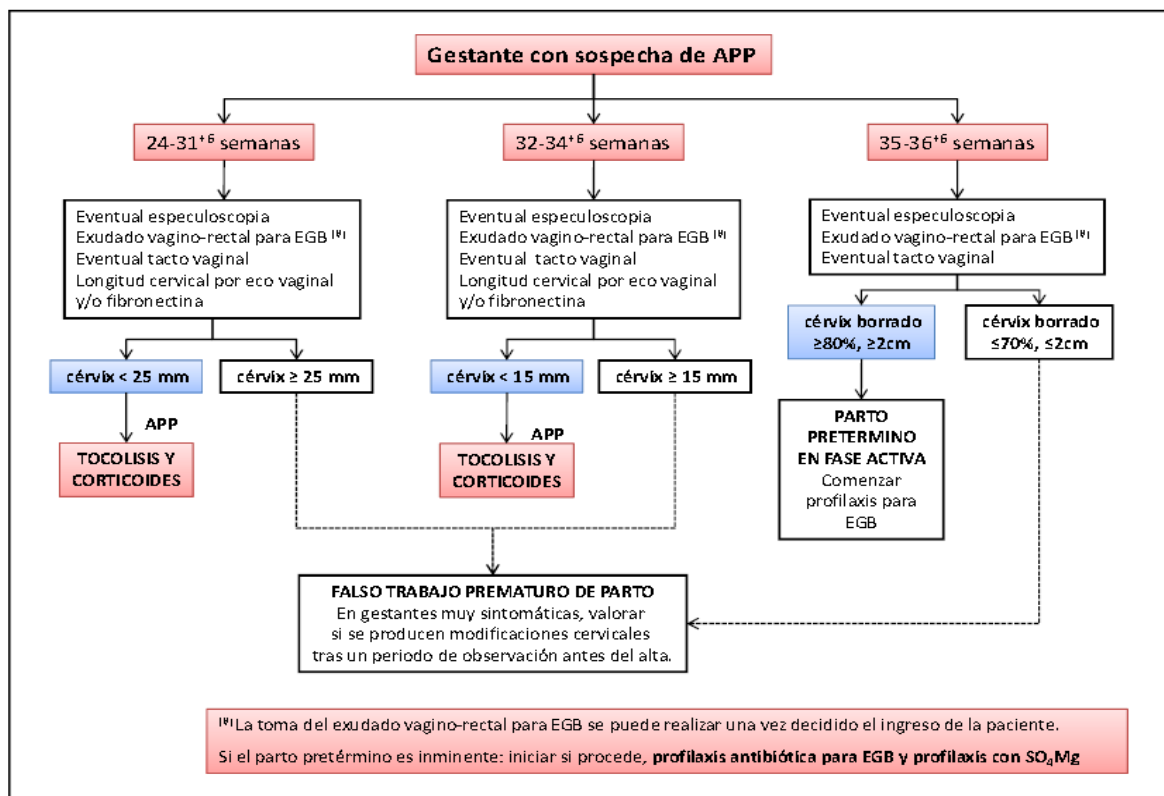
Gestante con sospecha de APP

24-31$^{+6}$ semanas

32-34$^{+6}$ semanas

35-36$^{+6}$ semanas

Eventual especuloscopia
Exudado vagino-rectal para EGB $^{(*)}$
Eventual tacto vaginal
Longitud cervical por eco vaginal y/o fibronectina

Eventual especuloscopia
Exudado vagino-rectal para EGB $^{(*)}$
Eventual tacto vaginal
Longitud cervical por eco vaginal y/o fibronectina

Eventual especuloscopia
Exudado vagino-rectal para EGB $^{(*)}$
Eventual tacto vaginal

cérvix < 25 mm

cérvix ≥ 25 mm

cérvix < 15 mm

cérvix ≥ 15 mm

cérvix borrado ≥80%, ≥2cm

cérvix borrado ≤70%, ≤2cm

APP

TOCOLISIS Y CORTICOIDES

APP

TOCOLISIS Y CORTICOIDES

PARTO PRETERMINO EN FASE ACTIVA
Comenzar profilaxis para EGB

FALSO TRABAJO PREMATURO DE PARTO
En gestantes muy sintomáticas, valorar si se producen modificaciones cervicales tras un periodo de observación antes del alta.

$^{(*)}$ La toma del exudado vagino-rectal para EGB se puede realizar una vez decidido el ingreso de la paciente.

Si el parto pretérmino es inminente: iniciar si procede, profilaxis antibiótica para EGB y profilaxis con $SO_4Mg$